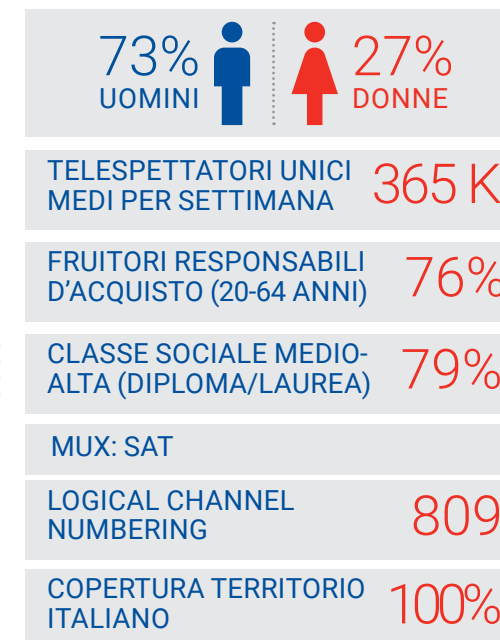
73%
UOMINI

27%
DONNE

TELESPETTATORI UNICI MEDI PER SETTIMANA
365 K

FRUITORI RESPONSABILI D'ACQUISTO (20-64 ANNI)
76%

CLASSE SOCIALE MEDIO-ALTA (DIPLOMA/LAUREA)
79%

MUX: SAT

LOGICAL CHANNEL NUMBERING
809

COPERTURA TERRITORIO ITALIANO
100%